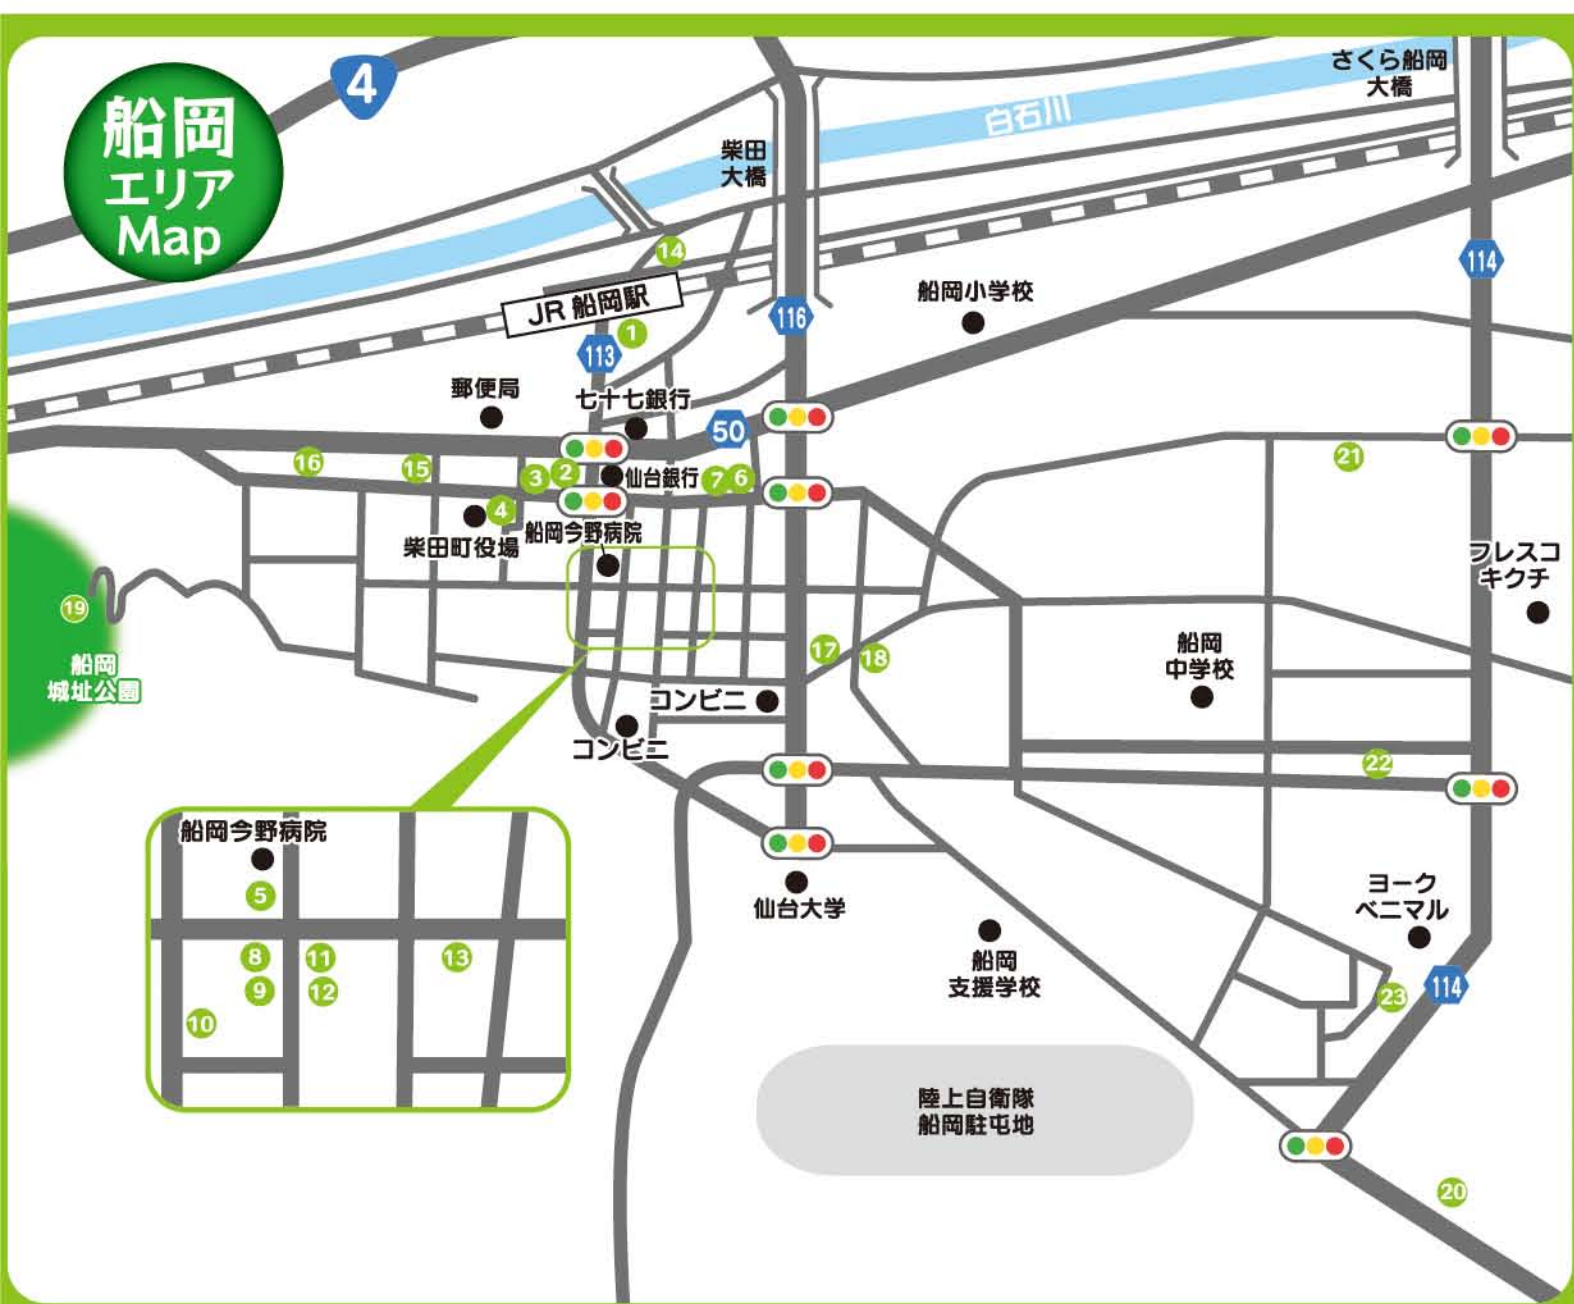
船岡
エリア
Map

4

さくら船岡
大橋

白石川

柴田
大橋

14

JR 船岡駅

1

113

116

114

船岡小学校

郵便局

七十七銀行

50

16

15

3

2

仙台銀行

7

6

21

4

柴田町役場

船岡今野病院

フレスコ
キクチ

19

船岡
城址公園

17

18

船岡
中学校

コンビニ

コンビニ

22

船岡今野病院

5

8

11

13

9

12

10

仙台大学

船岡
支援学校

ヨーク
ベニマル

23

114

陸上自衛隊
船岡駐屯地

20